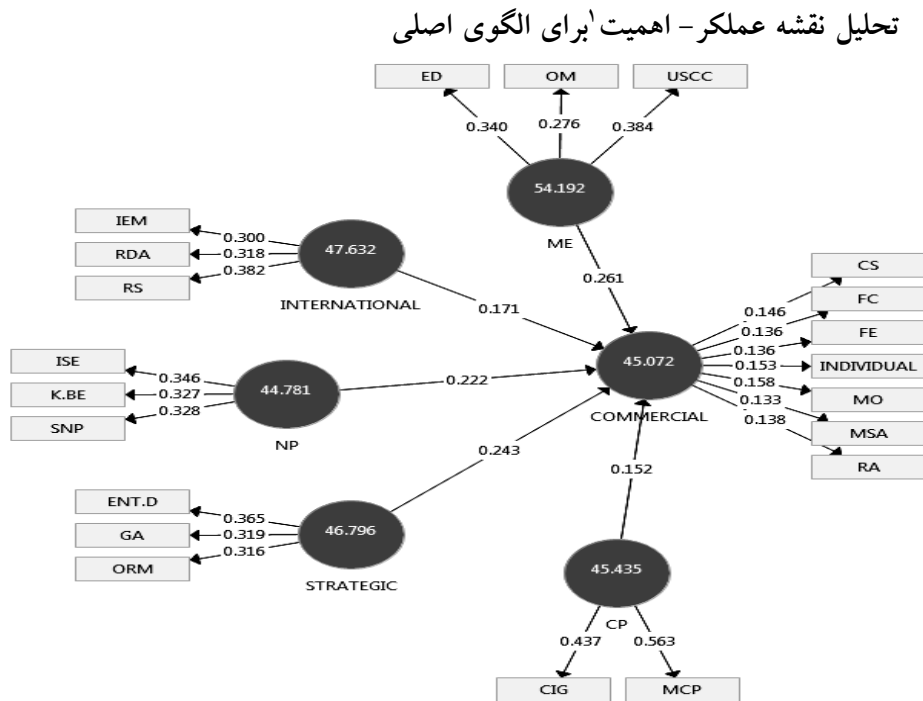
تحلیل نقشه عملکر- اهمیت$^1$برای الگوی اصلی

ED
OM
USCC
0.340
0.276
0.384
54.192
ME
IEM
RDA
RS
0.300
0.318
0.382
47.632
INTERNATIONAL
0.261
0.171
CS
FC
FE
INDIVIDUAL
MO
MSA
RA
0.146
0.136
0.136
0.153
0.158
0.133
0.138
45.072
COMMERCIAL
ISE
K.BE
SNP
0.346
0.327
0.328
44.781
NP
0.222
0.243
0.152
ENT.D
GA
ORM
0.365
0.319
0.316
46.796
STRATEGIC
45.435
CP
0.437
0.563
CIG
MCP